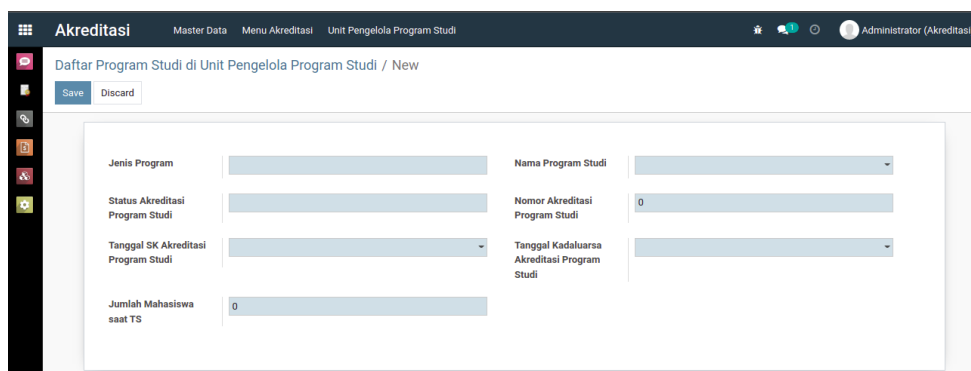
Akreditasi Master Data Menu Akreditasi Unit Pengelola Program Studi

1

Administrator (Akreditasi

Daftar Program Studi di Unit Pengelola Program Studi / New

Save Discard

Jenis Program

Nama Program Studi

Status Akreditasi Program Studi

Nomor Akreditasi Program Studi

0

Tanggal SK Akreditasi Program Studi

Tanggal Kadaluarsa Akreditasi Program Studi

Jumlah Mahasiswa saat TS

0